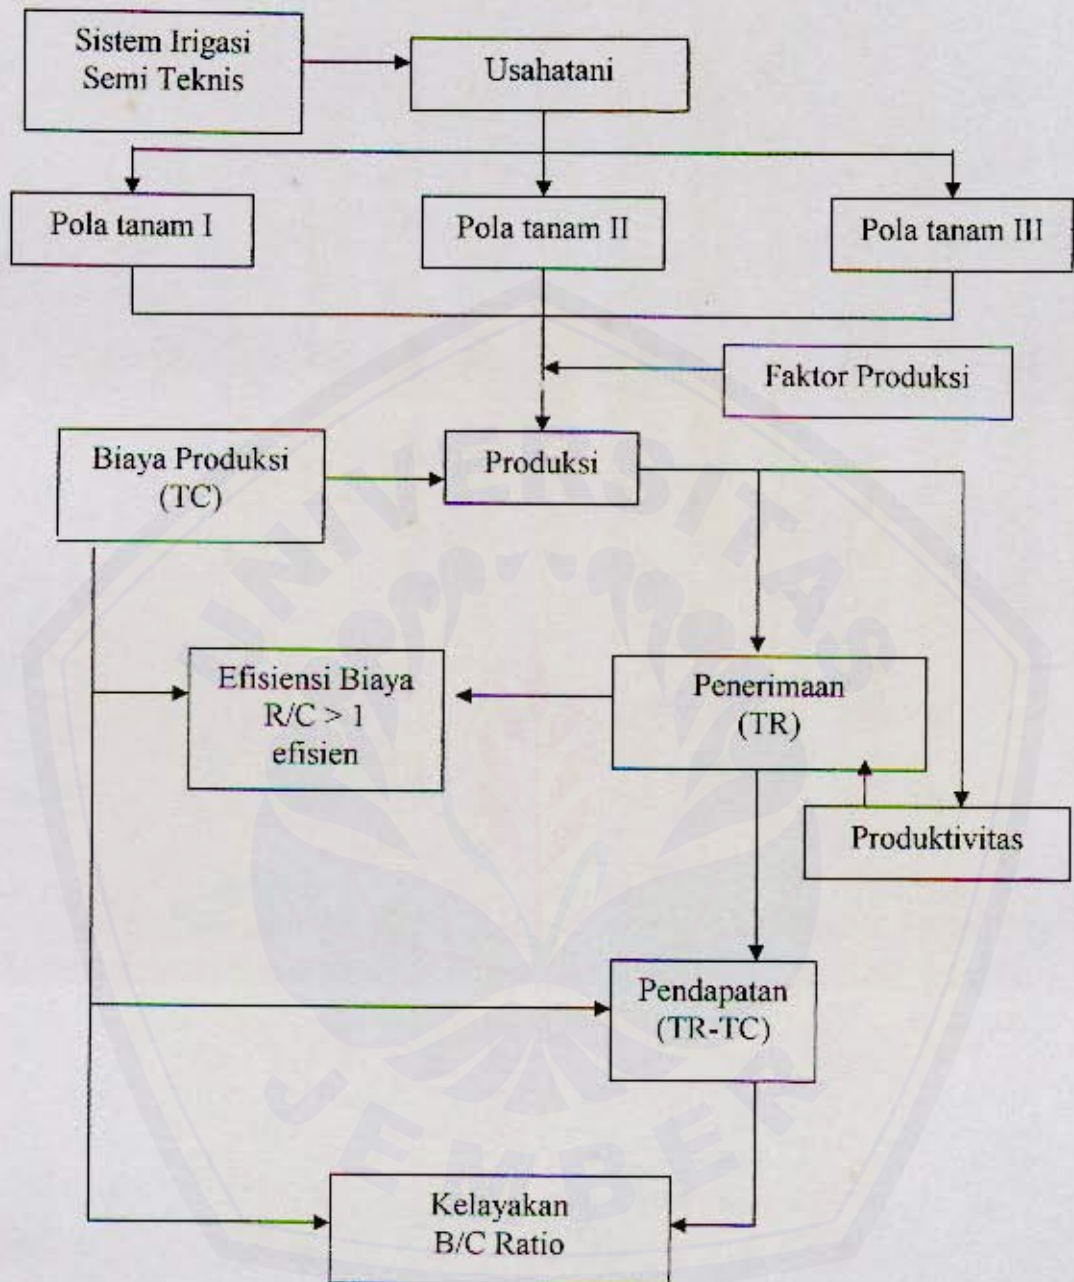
Sistem Irigasi Semi Teknis

Usahatani

Pola tanam I

Pola tanam II

Pola tanam III

Faktor Produksi

Biaya Produksi (TC)

Produksi

Efisiensi Biaya R/C > 1 efisien

Penerimaan (TR)

Produktivitas

Pendapatan (TR-TC)

Kelayakan B/C Ratio